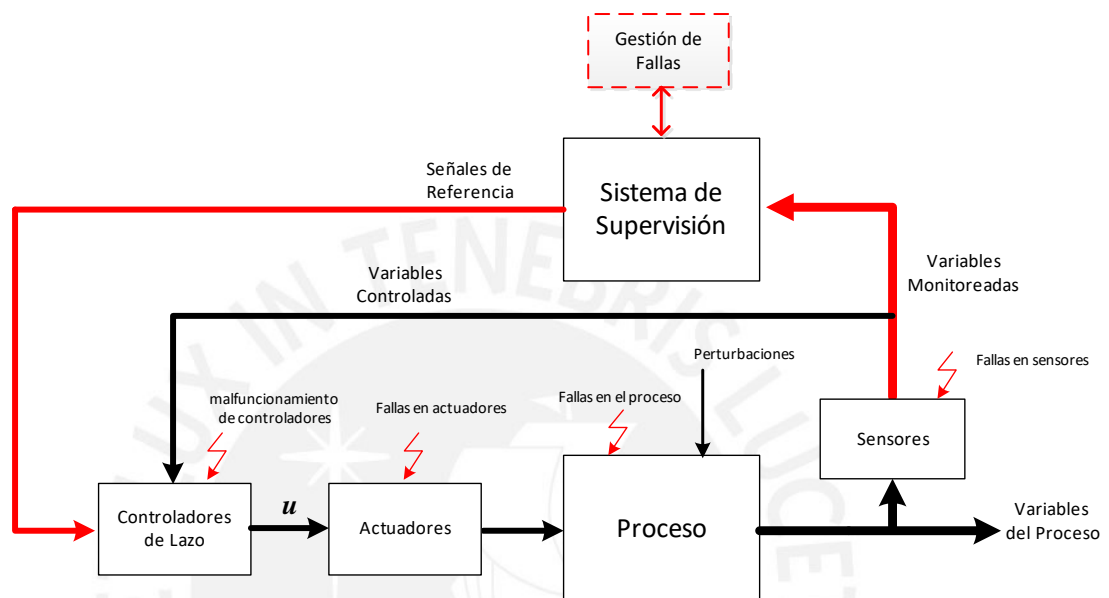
Gestión de Fallas

Señales de Referencia

Sistema de Supervisión

Variables Controladas

Variables Monitoreadas

Perturbaciones

Fallas en sensores

malfuncionamiento de controladores

Fallas en actuadores

Fallas en el proceso

Sensores

Controladores de Lazo

$u$

Actuadores

Proceso

Variables del Proceso

LUX IN TENEBRIS LUCET